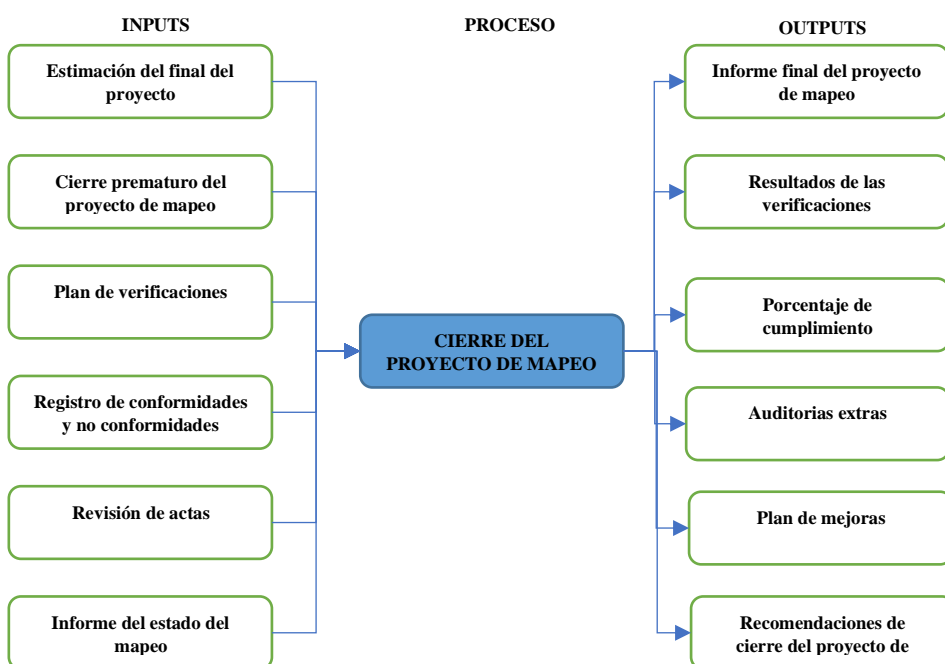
INPUTS

PROCESO

OUTPUTS

Estimación del final del proyecto

Cierre prematuro del proyecto de mapeo

Plan de verificaciones

Registro de conformidades y no conformidades

Revisión de actas

Informe del estado del mapeo

CIERRE DEL PROYECTO DE MAPEO

Informe final del proyecto de mapeo

Resultados de las verificaciones

Porcentaje de cumplimiento

Auditorias extras

Plan de mejoras

Recomendaciones de cierre del proyecto de